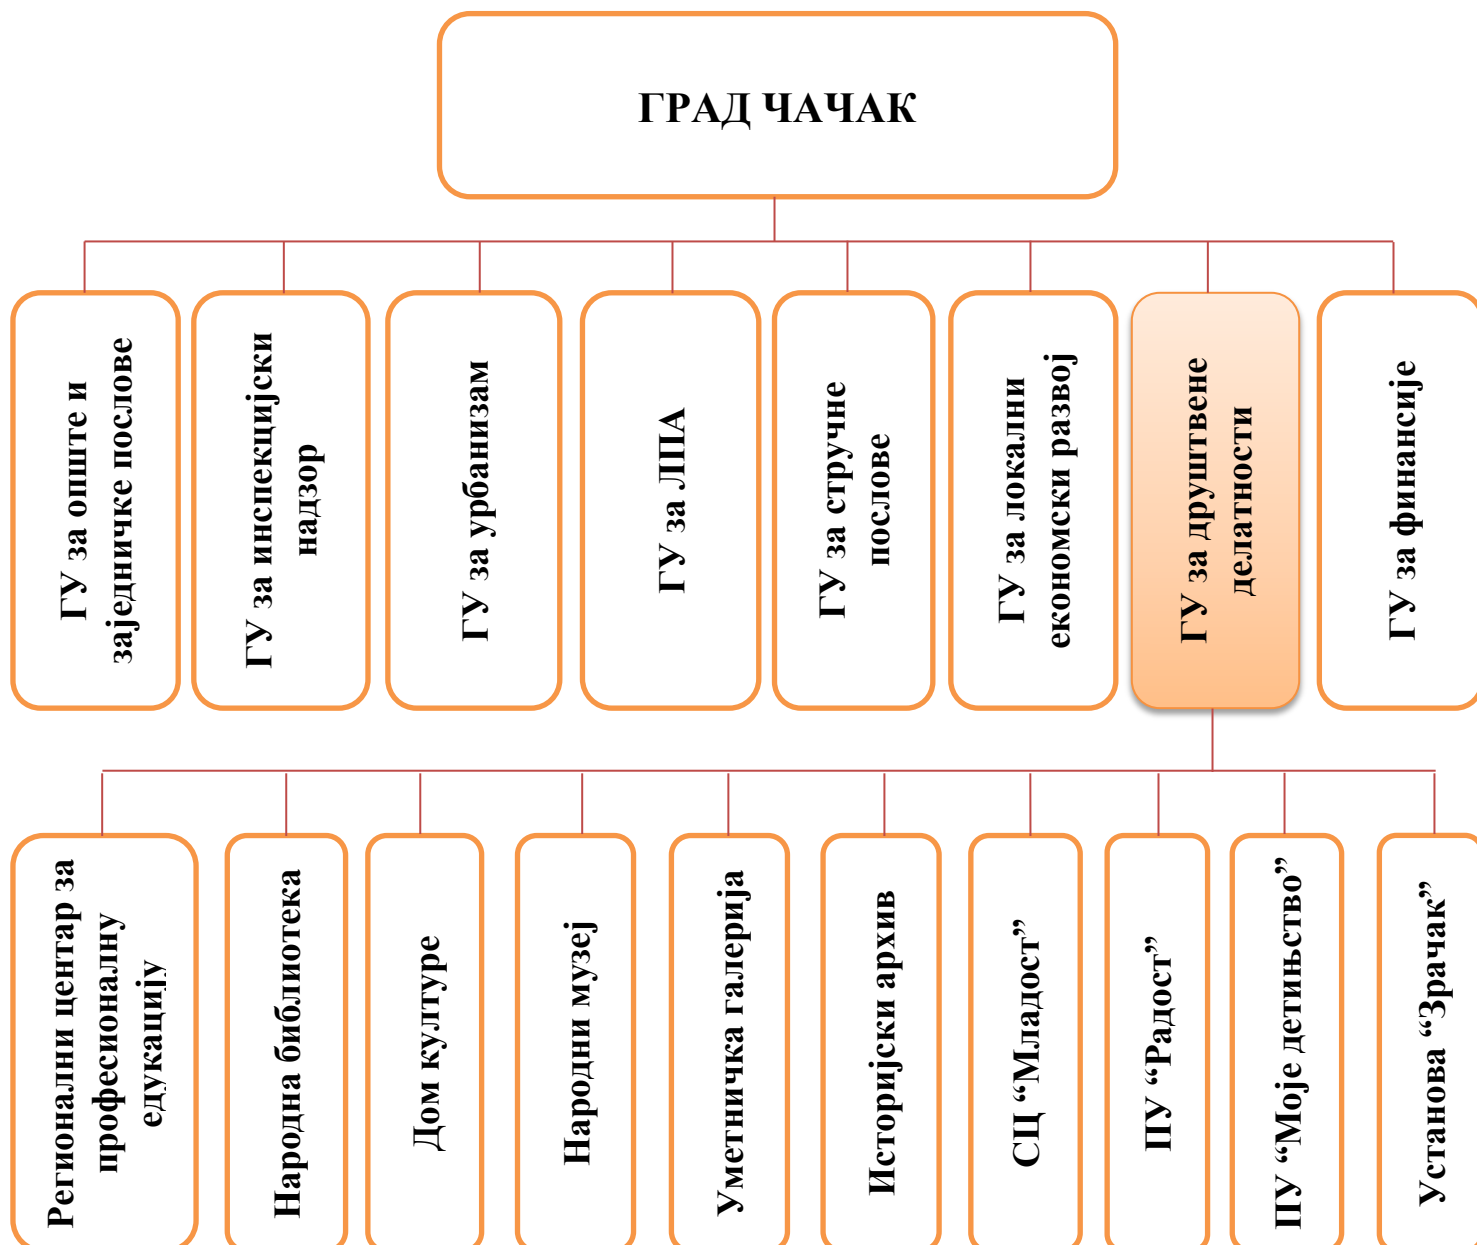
ГРАД ЧАЧАК

ГУ за опште и заједничке послове

ГУ за инспекцијски надзор

ГУ за урбанизам

ГУ за ЛПА

ГУ за стручне послове

ГУ за локални економски развој

ГУ за друштвене делатности

ГУ за финансије

Регионални центар за професионалну едукацију

Народна библиотека

Дом културе

Народни музеј

Уметничка галерија

Историјски архив

СЦ “Младост”

ПУ “Радост”

ПУ “Моје детињство”

Установа “Зрачак”